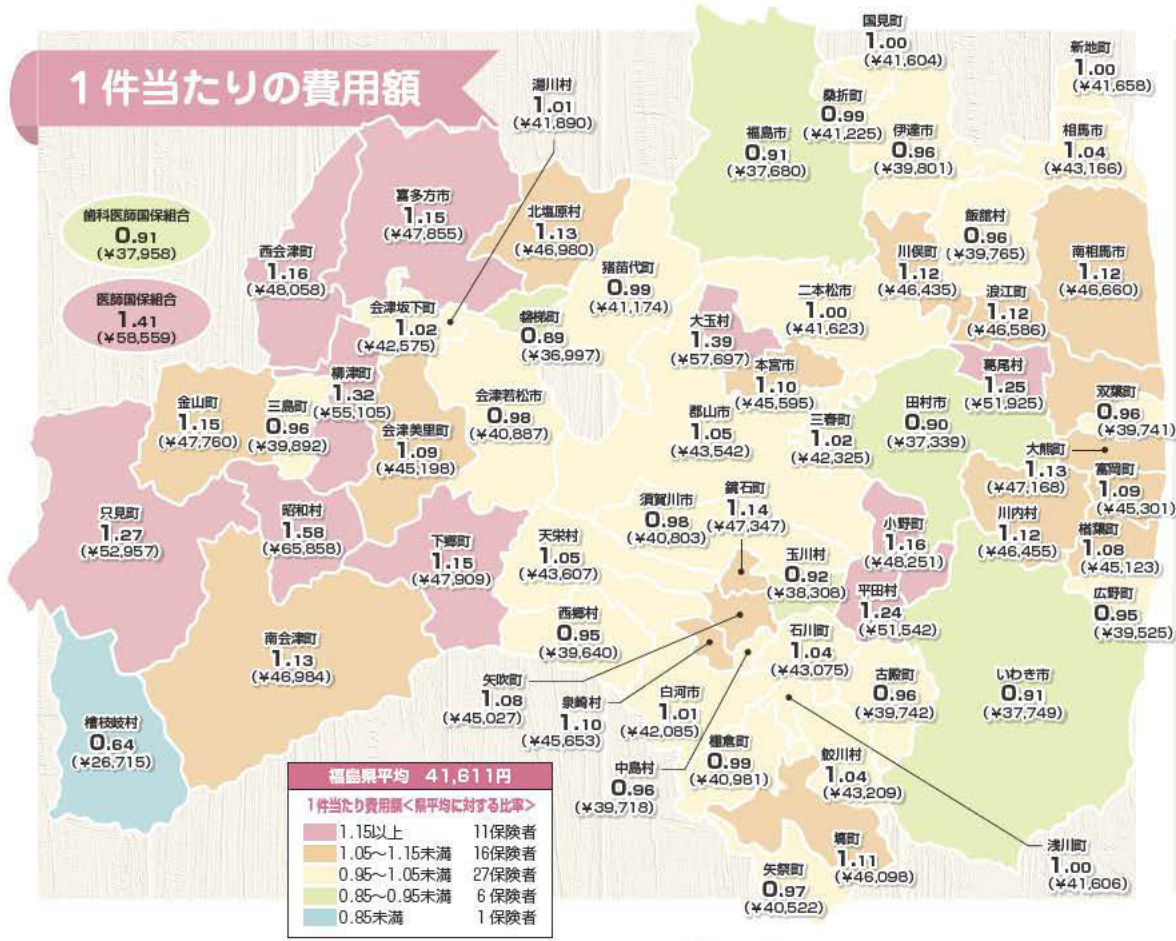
1件当たりの費用額

歯科医師国保組合
0.91
(¥37,958)

医師国保組合
1.41
(¥58,559)

湯川村
1.01
(¥41,890)

喜多方市
1.15
(¥47,855)

北塩原村
1.13
(¥46,980)

西会津町
1.16
(¥48,058)

会津坂下町
1.02
(¥42,575)

磐梯町
0.89
(¥36,997)

猪苗代町
0.99
(¥41,174)

国見町
1.00
(¥41,604)

新地町
1.00
(¥41,658)

桑折町
0.99
(¥41,225)

福島市
0.91
(¥37,680)

伊達市
0.96
(¥39,801)

相馬市
1.04
(¥43,166)

飯舘村
0.96
(¥39,765)

川俣町
1.12
(¥46,435)

南相馬市
1.12
(¥46,660)

二本松市
1.00
(¥41,623)

浪江町
1.12
(¥46,586)

大玉村
1.39
(¥57,697)

本宮市
1.10
(¥45,595)

葛尾村
1.25
(¥51,925)

金山町
1.15
(¥47,760)

三島町
0.96
(¥39,892)

柳津町
1.32
(¥55,105)

会津美里町
1.09
(¥45,198)

会津若松市
0.98
(¥40,887)

郡山市
1.05
(¥43,542)

三春町
1.02
(¥42,325)

田村市
0.90
(¥37,339)

双葉町
0.96
(¥39,741)

大熊町
1.13
(¥47,168)

富岡町
1.09
(¥45,301)

只見町
1.27
(¥52,957)

昭和村
1.58
(¥65,858)

下郷町
1.15
(¥47,909)

天栄村
1.05
(¥43,607)

須賀川市
0.98
(¥40,803)

鏡石町
1.14
(¥47,347)

川内村
1.12
(¥46,455)

楢葉町
1.08
(¥45,123)

小野町
1.16
(¥48,251)

玉川村
0.92
(¥38,308)

平田村
1.24
(¥51,542)

広野町
0.95
(¥39,525)

西郷村
0.95
(¥39,640)

石川町
1.04
(¥43,075)

南会津町
1.13
(¥46,984)

矢吹町
1.08
(¥45,027)

泉崎村
1.10
(¥45,653)

白河市
1.01
(¥42,085)

古殿町
0.96
(¥39,742)

いわき市
0.91
(¥37,749)

檜枝岐村
0.64
(¥26,715)

棚倉町
0.99
(¥40,981)

中島村
0.96
(¥39,718)

鮫川村
1.04
(¥43,209)

塙町
1.11
(¥46,098)

矢祭町
0.97
(¥40,522)

浅川町
1.00
(¥41,606)

福島県平均　41,611円
1件当たり費用額＜県平均に対する比率＞

| | |
|---|---|
| 1.15以上 | 11保険者 |
| 1.05～1.15未満 | 16保険者 |
| 0.95～1.05未満 | 27保険者 |
| 0.85～0.95未満 | 6保険者 |
| 0.85未満 | 1保険者 |